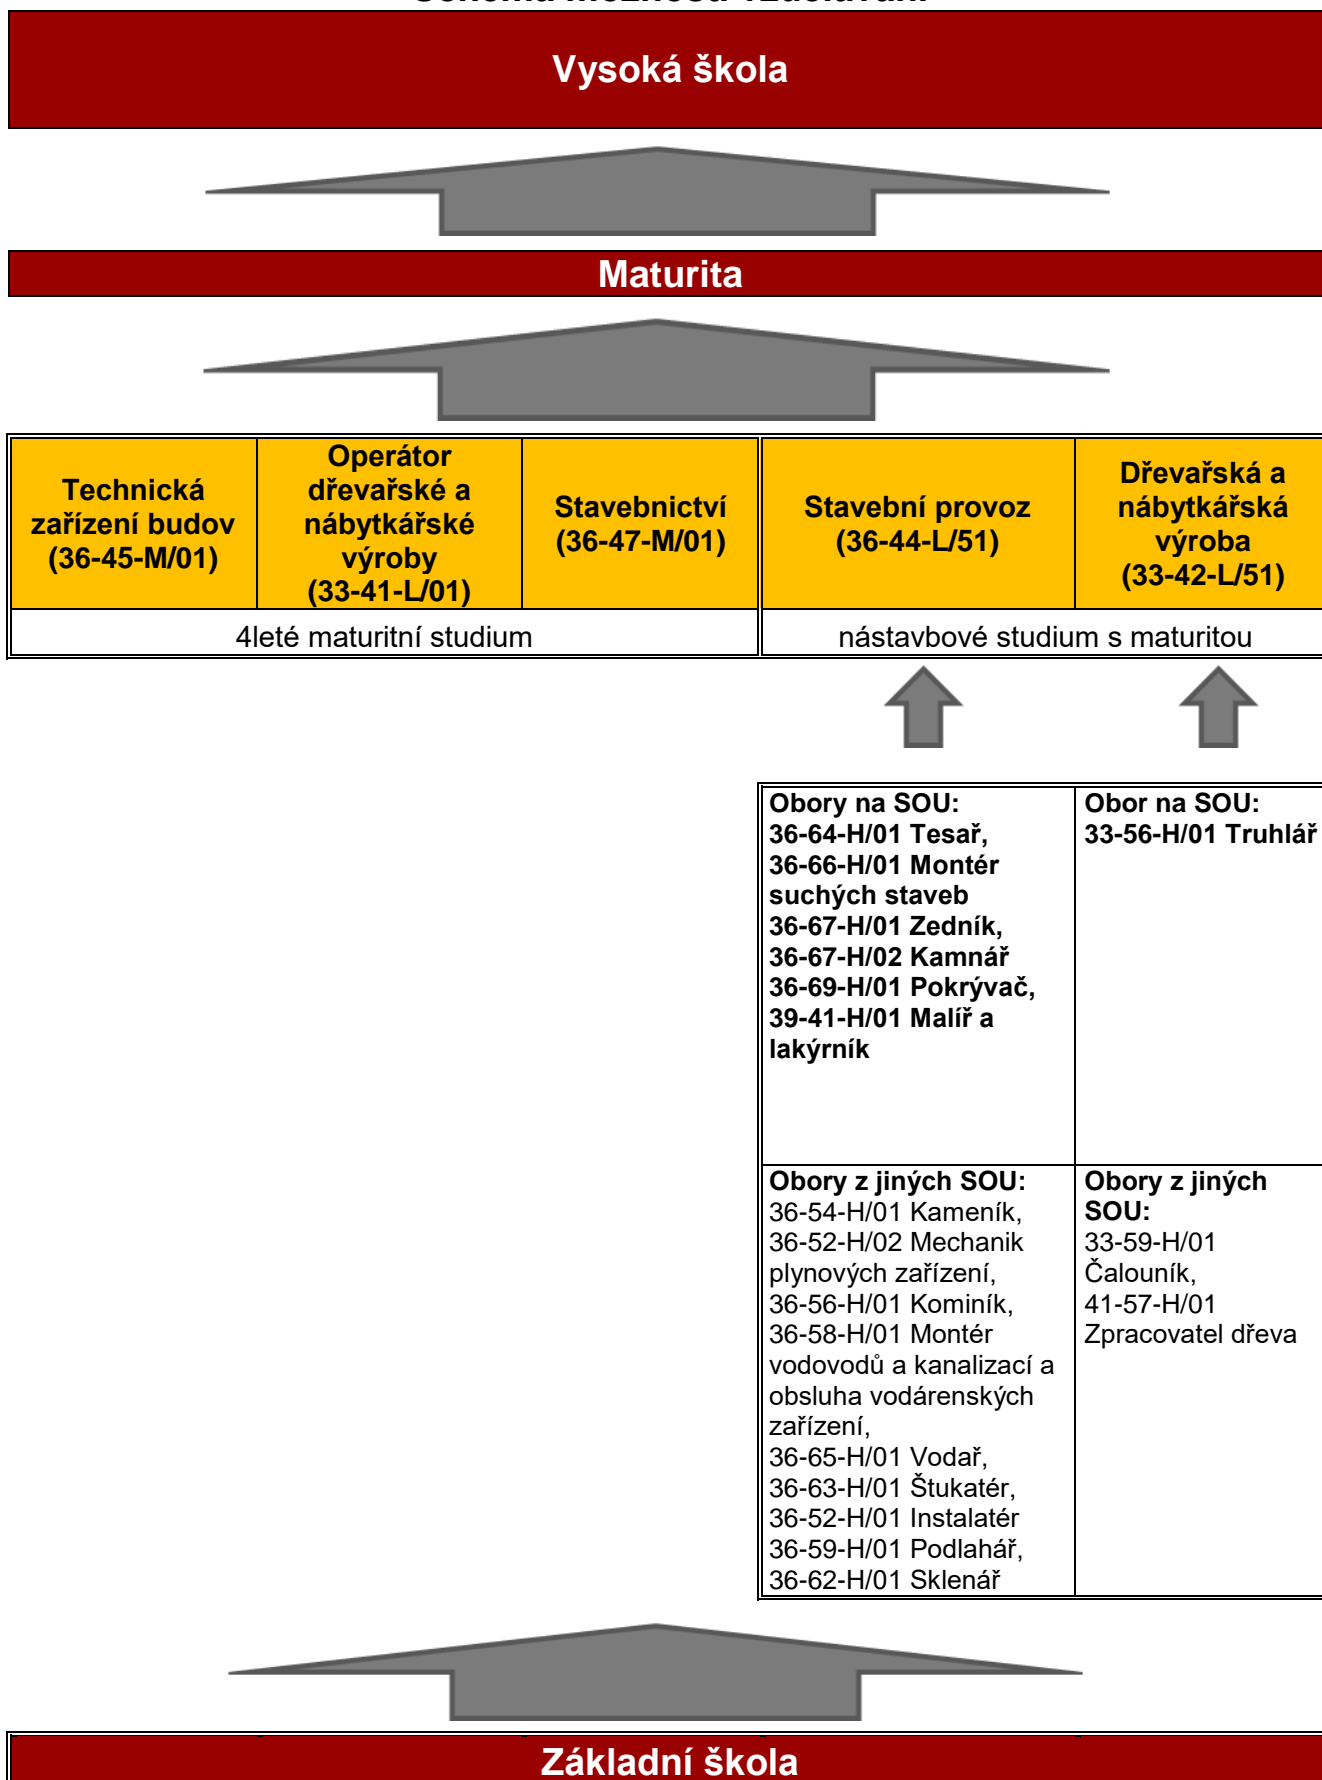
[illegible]

Vysoká škola

Maturita

| Technická zařízení budov (36-45-M/01) | Operátor dřevařské a nábytkářské výroby (33-41-L/01) | Stavebnictví (36-47-M/01) | Stavební provoz (36-44-L/51) | Dřevařská a nábytkářská výroba (33-42-L/51) |
|---|---|---|---|---|
| 4leté maturitní studium | | | nástavbové studium s maturitou | |

| Obory na SOU: 36-64-H/01 Tesař, 36-66-H/01 Montér suchých staveb 36-67-H/01 Zedník, 36-67-H/02 Kamnář 36-69-H/01 Pokrývač, 39-41-H/01 Malíř a lakýrník | Obor na SOU: 33-56-H/01 Truhlář |
|---|---|
| Obory z jiných SOU: 36-54-H/01 Kameník, 36-52-H/02 Mechanik plynových zařízení, 36-56-H/01 Kominík, 36-58-H/01 Montér vodovodů a kanalizací a obsluha vodárenských zařízení, 36-65-H/01 Vodař, 36-63-H/01 Štukatér, 36-52-H/01 Instalatér 36-59-H/01 Podlahář, 36-62-H/01 Sklenář | Obory z jiných SOU: 33-59-H/01 Čalouník, 41-57-H/01 Zpracovatel dřeva |

Základní škola